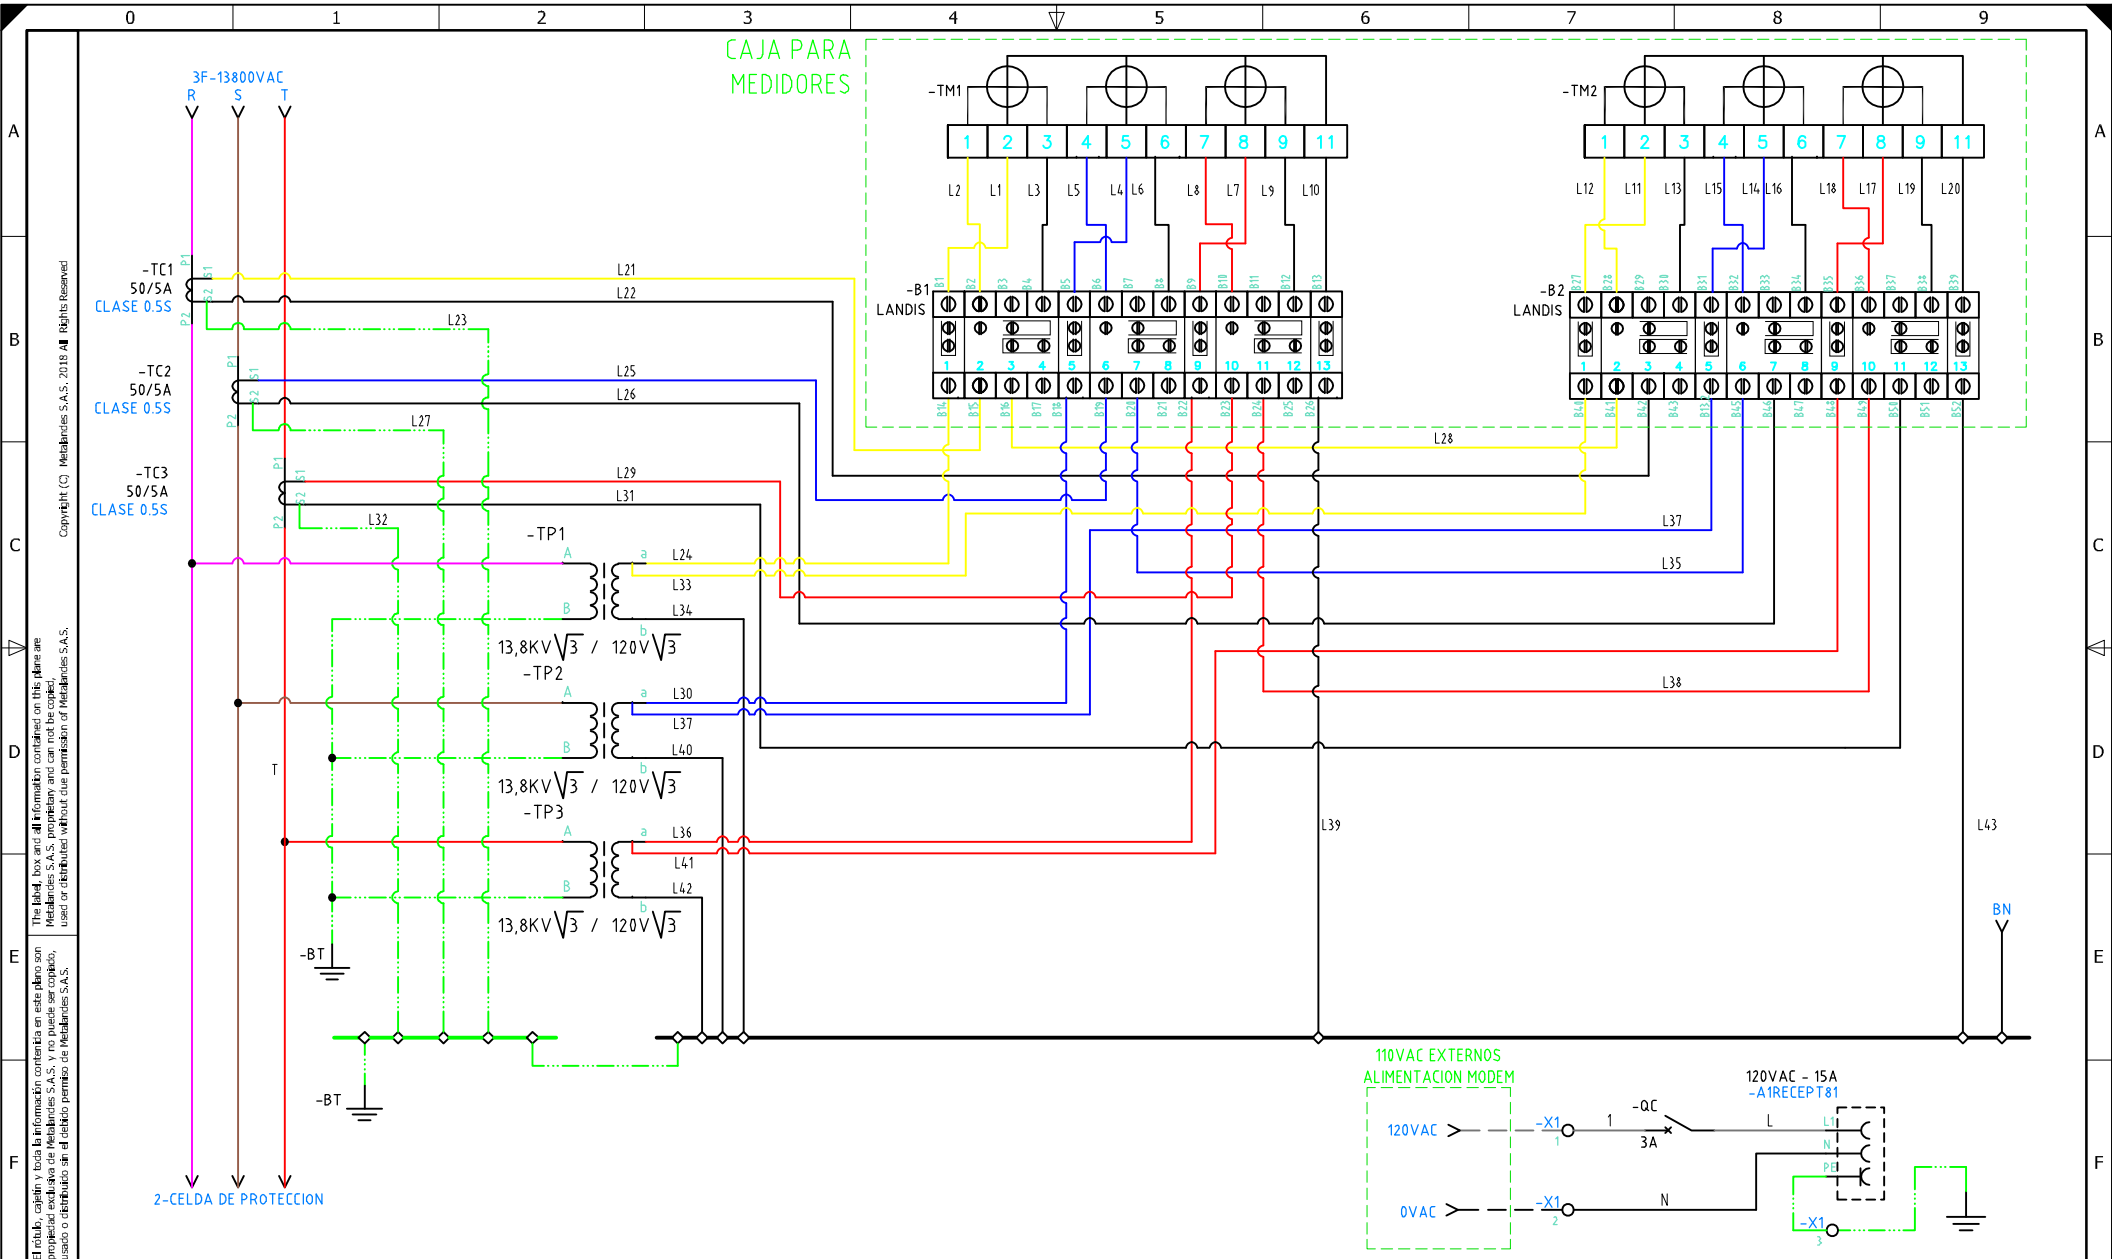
0 1 2 3 4 5 6 7 8 9

A B C D E F

CAJA PARA MEDIDORES

3F-13800VAC
R S T

-TM1
1 2 3 4 5 6 7 8 9 11
L2 L1 L3 L5 L4 L6 L8 L7 L9 L10

-TM2
1 2 3 4 5 6 7 8 9 11
L12 L11 L13 L15 L14 L16 L18 L17 L19 L20

-TC1
50/5A
CLASE 0.5S

-TC2
50/5A
CLASE 0.5S

-TC3
50/5A
CLASE 0.5S

L21 L22 L23 L25 L26 L27 L29 L31 L32

-B1
LANDIS

-B2
LANDIS

B1 B2 B3 B4 B5 B6 B7 B8 B9 B10 B11 B12 B13
1 2 3 4 5 6 7 8 9 10 11 12 13
B14 B15 B16 B17 B18 B19 B20 B21 B22 B23 B24 B25 B26

B27 B28 B29 B30 B31 B32 B33 B34 B35 B36 B37 B38 B39
1 2 3 4 5 6 7 8 9 10 11 12 13
B40 B41 B42 B43 B13 B45 B46 B47 B48 B49 B50 B51 B52

L28

-TP1
A a L24
L33
B L34
13,8KV$\sqrt{3}$ / 120V$\sqrt{3}$

-TP2
A a L30
L37
B L40
13,8KV$\sqrt{3}$ / 120V$\sqrt{3}$

-TP3
A a L36
L41
B L42
13,8KV$\sqrt{3}$ / 120V$\sqrt{3}$

L37 L35 L38 L39 L43

T

-BT

-BT

BN

2-CELDA DE PROTECCION

110VAC EXTERNOS
ALIMENTACION MODEM

120VAC -X1 1 1
0VAC -X1 2 N

-QC
3A

120VAC - 15A
-A1RECEPT81
L
L1 N PE

-X1 3

Copyright (C) Metalandes S.A.S. 2018 All Rights Reserved

The label, box and all information contained on this plane are Metalandes S.A.S. proprietary and can not be copied, used or distributed without due permission of Metalandes S.A.S.

El rotulo, cajetin y toda la información contenida en este plano son propiedad exclusiva de Metalandes S.A.S. y no puede ser copiado, usado o distribuido sin el debido permiso de Metalandes S.A.S.